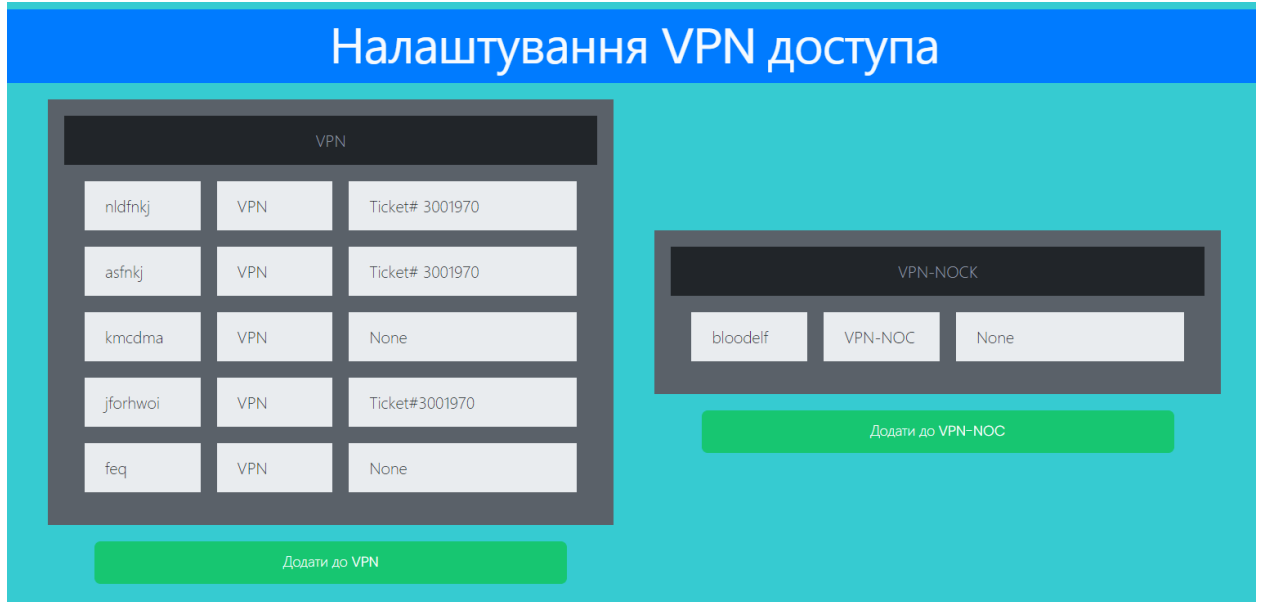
Налаштування VPN доступа

VPN

| nldfnkj | VPN | Ticket# 3001970 |
|---|---|---|
| asfnkj | VPN | Ticket# 3001970 |
| kmcdma | VPN | None |
| jforhwoi | VPN | Ticket#3001970 |
| feq | VPN | None |

Додати до VPN

VPN-NOCK

| bloodelf | VPN-NOC | None |
|---|---|---|

Додати до VPN-NOC